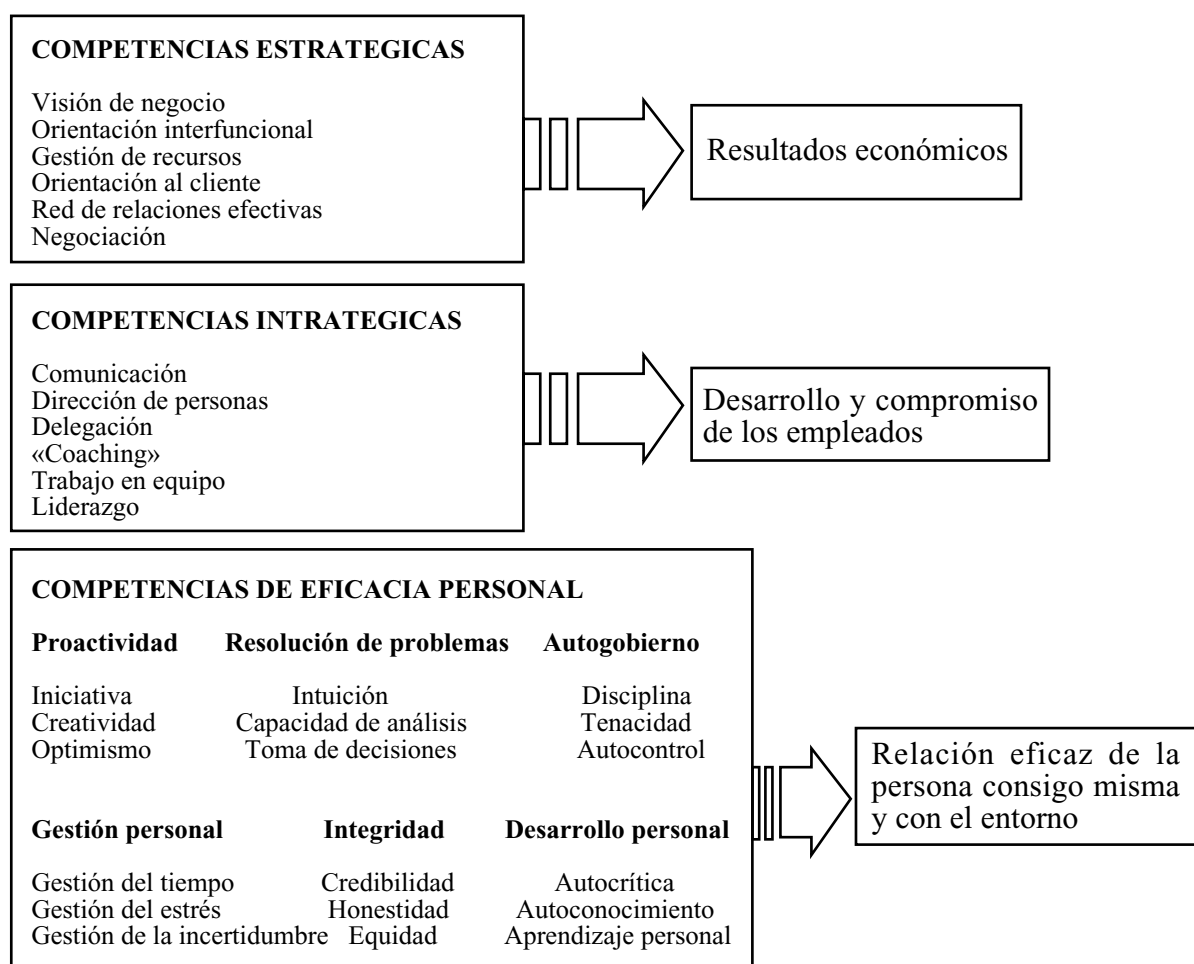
**COMPETENCIAS ESTRATEGICAS**

Visión de negocio
Orientación interfuncional
Gestión de recursos
Orientación al cliente
Red de relaciones efectivas
Negociación

Resultados económicos

**COMPETENCIAS INTRATEGICAS**

Comunicación
Dirección de personas
Delegación
«Coaching»
Trabajo en equipo
Liderazgo

Desarrollo y compromiso de los empleados

**COMPETENCIAS DE EFICACIA PERSONAL**

| **Proactividad** | **Resolución de problemas** | **Autogobierno** |
|---|---|---|
| Iniciativa | Intuición | Disciplina |
| Creatividad | Capacidad de análisis | Tenacidad |
| Optimismo | Toma de decisiones | Autocontrol |

| **Gestión personal** | **Integridad** | **Desarrollo personal** |
|---|---|---|
| Gestión del tiempo | Credibilidad | Autocrítica |
| Gestión del estrés | Honestidad | Autoconocimiento |
| Gestión de la incertidumbre | Equidad | Aprendizaje personal |

Relación eficaz de la persona consigo misma y con el entorno